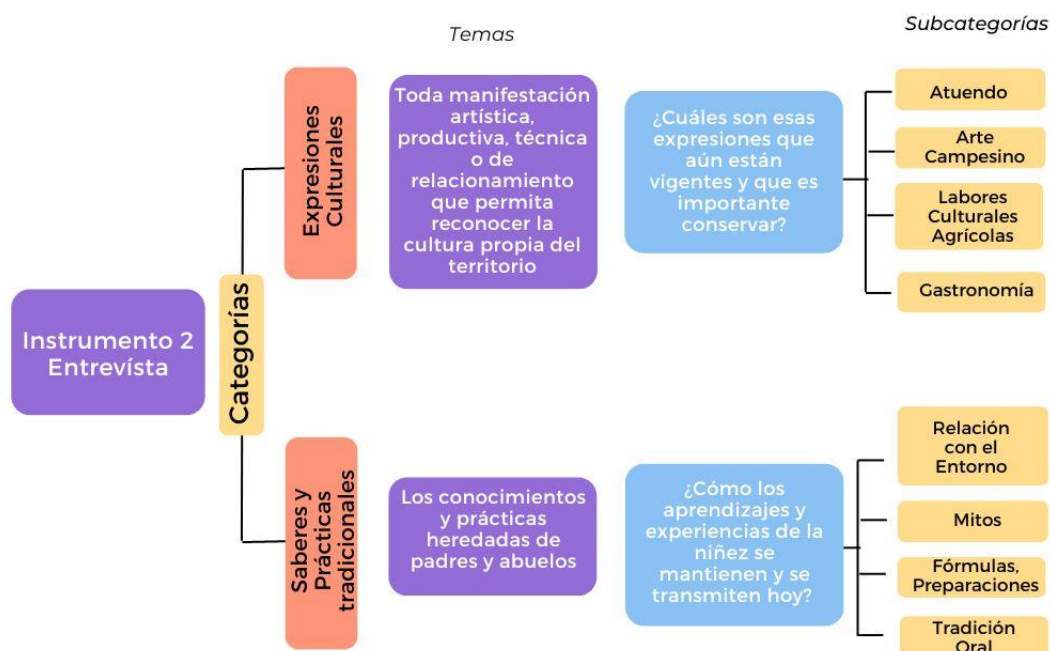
Temas

Subcategorías

Instrumento 2 Entrevísta

Categorías

Expresiones Culturales

Toda manifestación artística, productiva, técnica o de relacionamiento que permita reconocer la cultura propia del territorio

¿Cuáles son esas expresiones que aún están vigentes y que es importante conservar?

Atuendo

Arte Campesino

Labores Culturales Agrícolas

Gastronomía

Saberes y Prácticas tradicionales

Los conocimientos y prácticas heredadas de padres y abuelos

¿Cómo los aprendizajes y experiencias de la niñez se mantienen y se transmiten hoy?

Relación con el Entorno

Mitos

Fórmulas, Preparaciones

Tradición Oral